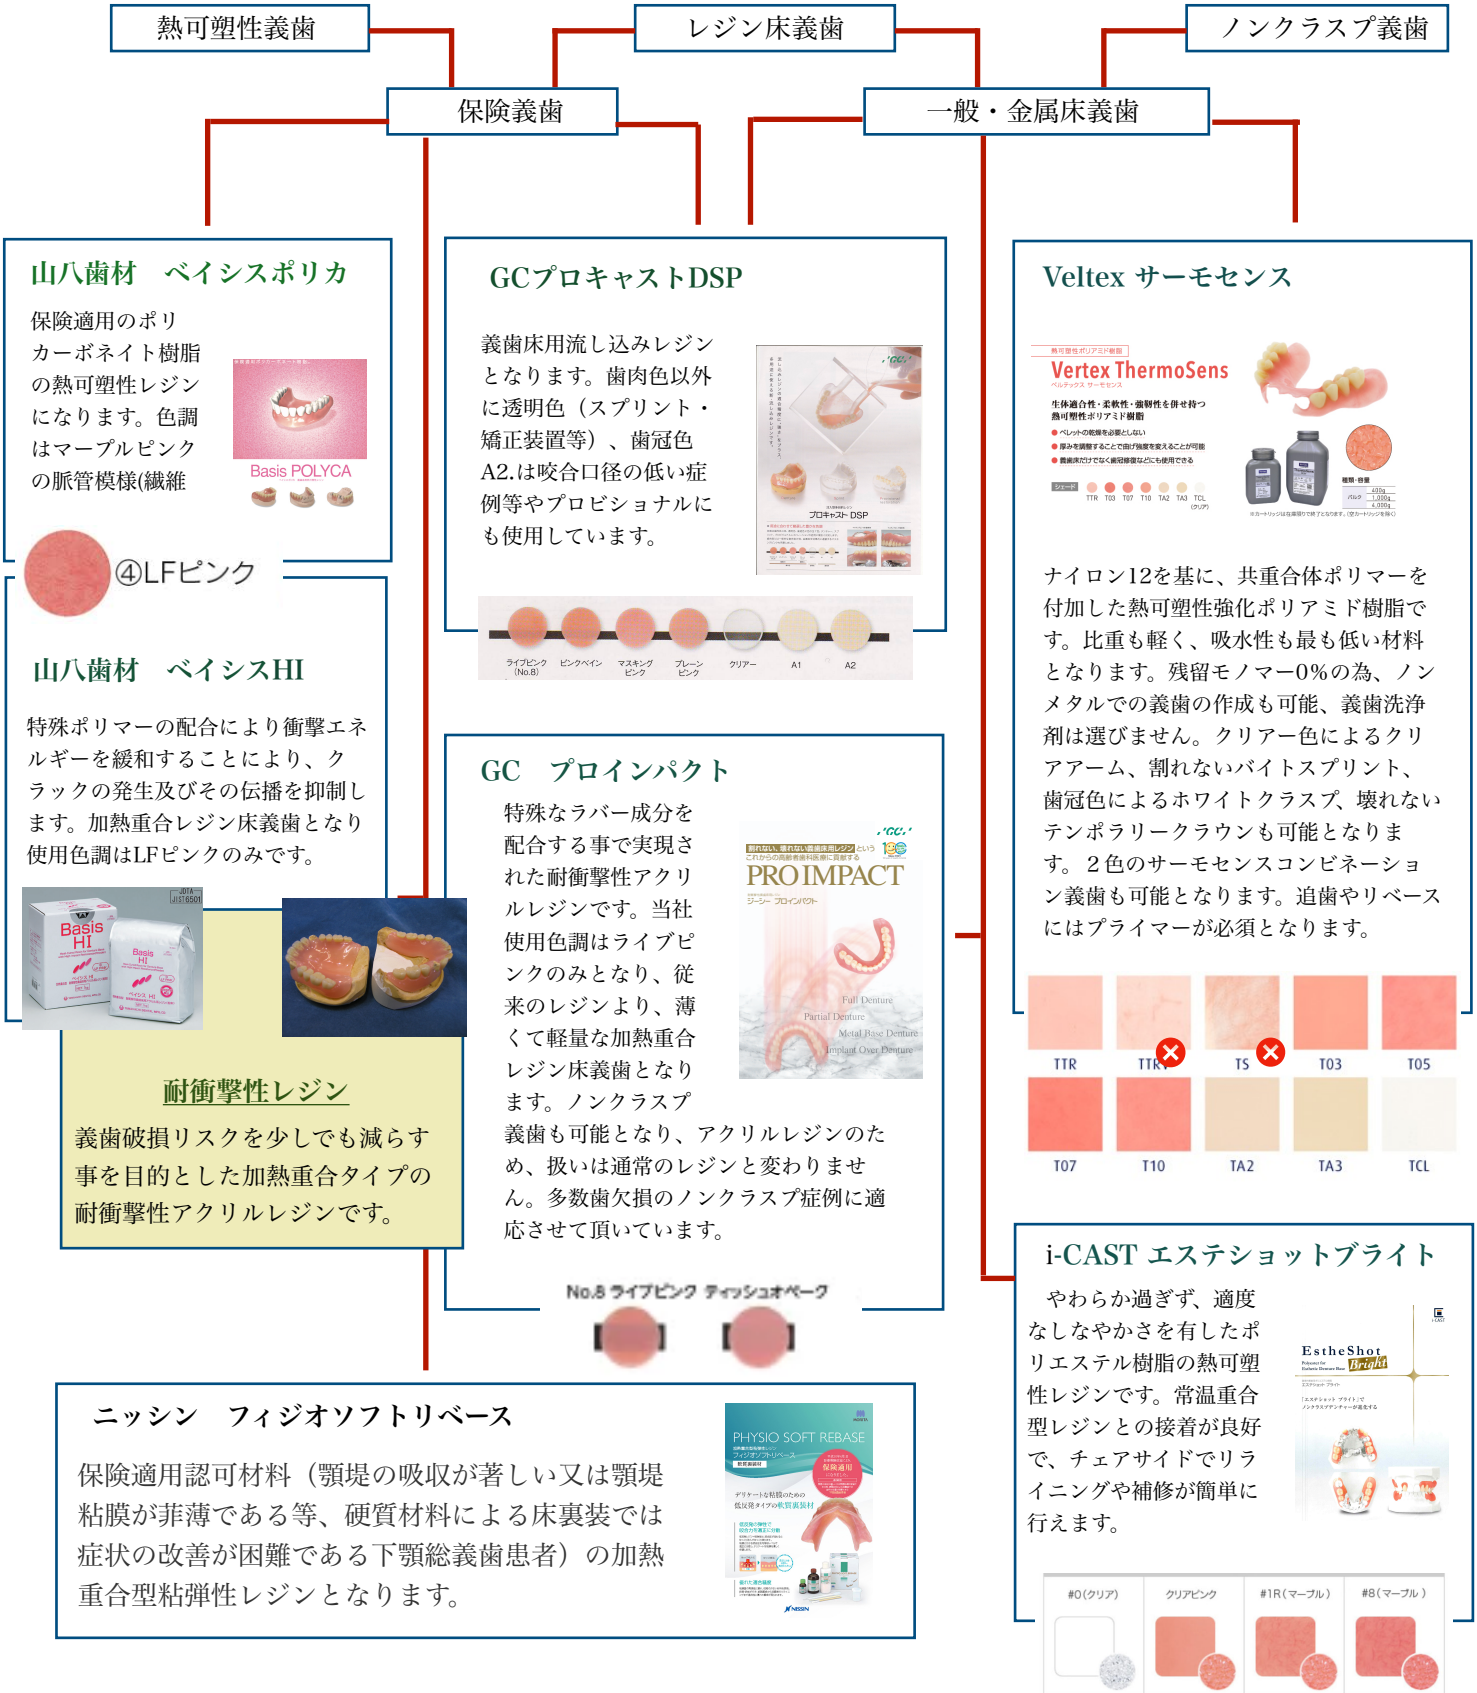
熱可塑性義歯

レジン床義歯

ノンクラスプ義歯

保険義歯

一般・金属床義歯

山八歯材　ベイシスポリカ

保険適用のポリカーボネイト樹脂の熱可塑性レジンになります。色調はマーブルピンクの脈管模様(繊維

Basis POLYCA

④LFピンク

山八歯材　ベイシスHI

特殊ポリマーの配合により衝撃エネルギーを緩和することにより、クラックの発生及びその伝播を抑制します。加熱重合レジン床義歯となり使用色調はLFピンクのみです。

Basis HI

耐衝撃性レジン

義歯破損リスクを少しでも減らす事を目的とした加熱重合タイプの耐衝撃性アクリルレジンです。

GCプロキャストDSP

義歯床用流し込みレジンとなります。歯肉色以外に透明色（スプリント・矯正装置等）、歯冠色A2.は咬合口径の低い症例等やプロビショナルにも使用しています。

プロキャスト DSP

ライブピンク (No.8)　ピンクベイン　マスキングピンク　ブレーンピンク　クリアー　A1　A2

GC　プロインパクト

特殊なラバー成分を配合する事で実現された耐衝撃性アクリルレジンです。当社使用色調はライブピンクのみとなり、従来のレジンより、薄くて軽量な加熱重合レジン床義歯となります。ノンクラスプ義歯も可能となり、アクリルレジンのため、扱いは通常のレジンと変わりません。多数歯欠損のノンクラスプ症例に適応させて頂いています。

PRO IMPACT

ジーシー プロインパクト

Full Denture
Partial Denture
Metal Base Denture
Implant Over Denture

No.8 ライブピンク　ティッシュオペーク

Veltex サーモセンス

Vertex ThermoSens

ナイロン12を基に、共重合体ポリマーを付加した熱可塑性強化ポリアミド樹脂です。比重も軽く、吸水性も最も低い材料となります。残留モノマー0%の為、ノンメタルでの義歯の作成も可能、義歯洗浄剤は選びません。クリアー色によるクリアアーム、割れないバイトスプリント、歯冠色によるホワイトクラスプ、壊れないテンポラリークラウンも可能となります。２色のサーモセンスコンビネーション義歯も可能となります。追歯やリベースにはプライマーが必須となります。

TTR　TTR　TS　T03　T05
T07　T10　TA2　TA3　TCL

i-CAST エステショットブライト

やわらか過ぎず、適度なしなやかさを有したポリエステル樹脂の熱可塑性レジンです。常温重合型レジンとの接着が良好で、チェアサイドでリライニングや補修が簡単に行えます。

EstheShot Bright

#0(クリア)　クリアピンク　#1R(マーブル)　#8(マーブル)

ニッシン　フィジオソフトリベース

保険適用認可材料（顎堤の吸収が著しい又は顎堤粘膜が菲薄である等、硬質材料による床裏装では症状の改善が困難である下顎総義歯患者）の加熱重合型粘弾性レジンとなります。

PHYSIO SOFT REBASE
フィジオソフトリベース
保険適用